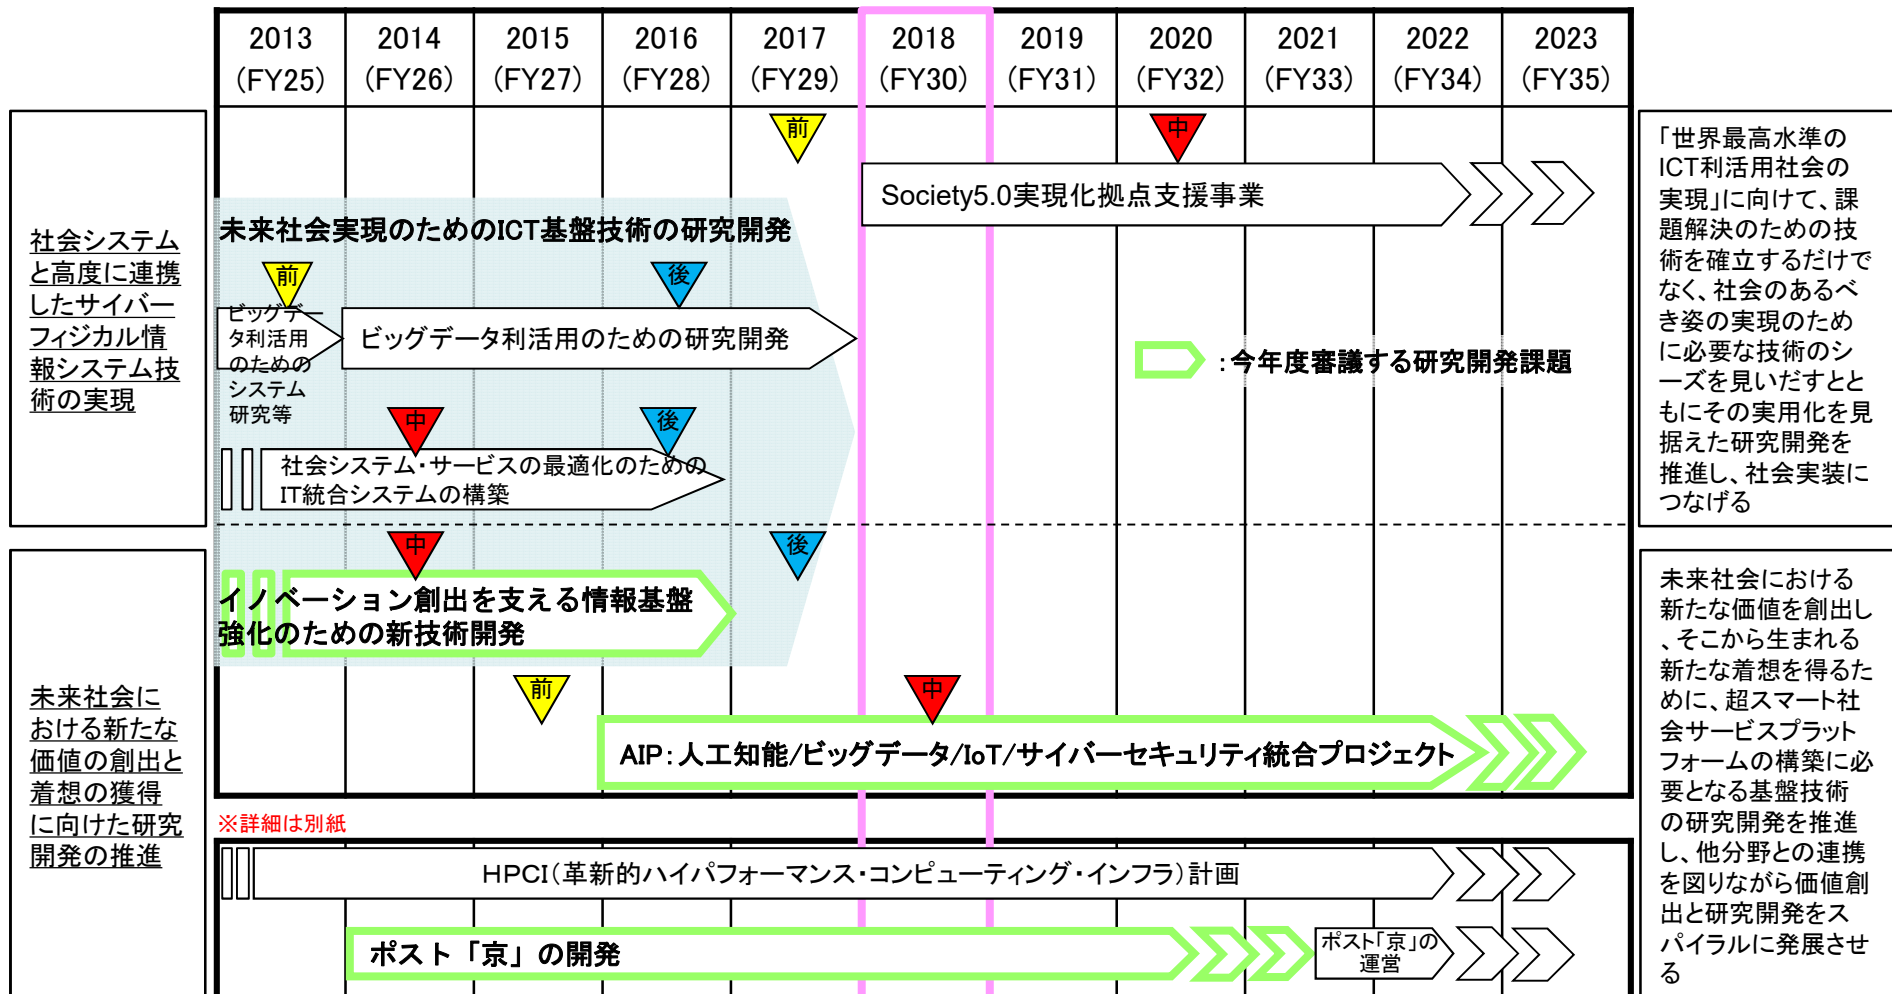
| 2013 (FY25) | 2014 (FY26) | 2015 (FY27) | 2016 (FY28) | 2017 (FY29) | 2018 (FY30) | 2019 (FY31) | 2020 (FY32) | 2021 (FY33) | 2022 (FY34) | 2023 (FY35) |
|---|---|---|---|---|---|---|---|---|---|---|

社会システムと高度に連携したサイバーフィジカル情報システム技術の実現

前

中

Society5.0実現化拠点支援事業

未来社会実現のためのICT基盤技術の研究開発

前

後

ビッグデータ利活用のためのシステム研究等

ビッグデータ利活用のための研究開発

:今年度審議する研究開発課題

中

後

社会システム・サービスの最適化のためのIT統合システムの構築

「世界最高水準のICT利活用社会の実現」に向けて、課題解決のための技術を確立するだけでなく、社会のあるべき姿の実現のために必要な技術のシーズを見いだすとともにその実用化を見据えた研究開発を推進し、社会実装につなげる

未来社会における新たな価値の創出と着想の獲得に向けた研究開発の推進

中

後

イノベーション創出を支える情報基盤強化のための新技術開発

前

中

AIP:人工知能/ビッグデータ/IoT/サイバーセキュリティ統合プロジェクト

未来社会における新たな価値を創出し、そこから生まれる新たな着想を得るために、超スマート社会サービスプラットフォームの構築に必要となる基盤技術の研究開発を推進し、他分野との連携を図りながら価値創出と研究開発をスパイラルに発展させる

※詳細は別紙

HPCI(革新的ハイパフォーマンス・コンピューティング・インフラ)計画

ポスト「京」の開発

ポスト「京」の運営